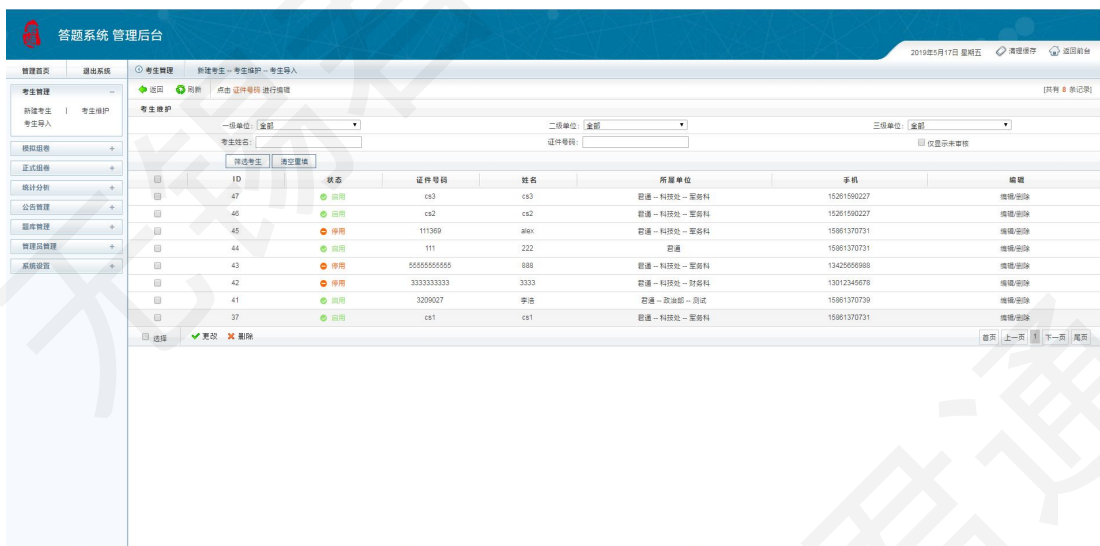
答题系统 管理后台

2019年5月17日 星期五 清理缓存 返回前台

管理首页 退出系统

考生管理
新建考生 | 考生维护
考生导入

模拟组卷 +
正式组卷 +
统计分析 +
公告管理 +
题库管理 +
管理员管理 +
系统设置 +

考生管理 新建考生 -- 考生维护 -- 考生导入

返回 刷新 点击 证件号码 进行编辑 [共有 8 条记录]

考生维护

一级单位: 全部 二级单位: 全部 三级单位: 全部
考生姓名: 证件号码: 仅显示未审核

筛选考生 清空重填

| | ID | 状态 | 证件号码 | 姓名 | 所属单位 | 手机 | 编辑 |
|---|---|---|---|---|---|---|---|
| | 47 | 启用 | cs3 | cs3 | 君通 -- 科技处 -- 军务科 | 15261590227 | 编辑/删除 |
| | 46 | 启用 | cs2 | cs2 | 君通 -- 科技处 -- 军务科 | 15261590227 | 编辑/删除 |
| | 45 | 停用 | 111369 | alex | 君通 -- 科技处 -- 军务科 | 15861370731 | 编辑/删除 |
| | 44 | 启用 | 111 | 222 | 君通 | 15861370731 | 编辑/删除 |
| | 43 | 停用 | 55555555555 | 888 | 君通 -- 科技处 -- 军务科 | 13425656988 | 编辑/删除 |
| | 42 | 停用 | 3333333333 | 3333 | 君通 -- 科技处 -- 财务科 | 13012345678 | 编辑/删除 |
| | 41 | 启用 | 3209027 | 李浩 | 君通 -- 政治部 -- 测试 | 15861370739 | 编辑/删除 |
| | 37 | 启用 | cs1 | cs1 | 君通 -- 科技处 -- 军务科 | 15861370731 | 编辑/删除 |

选择 更改 删除 首页 上一页 1 下一页 尾页